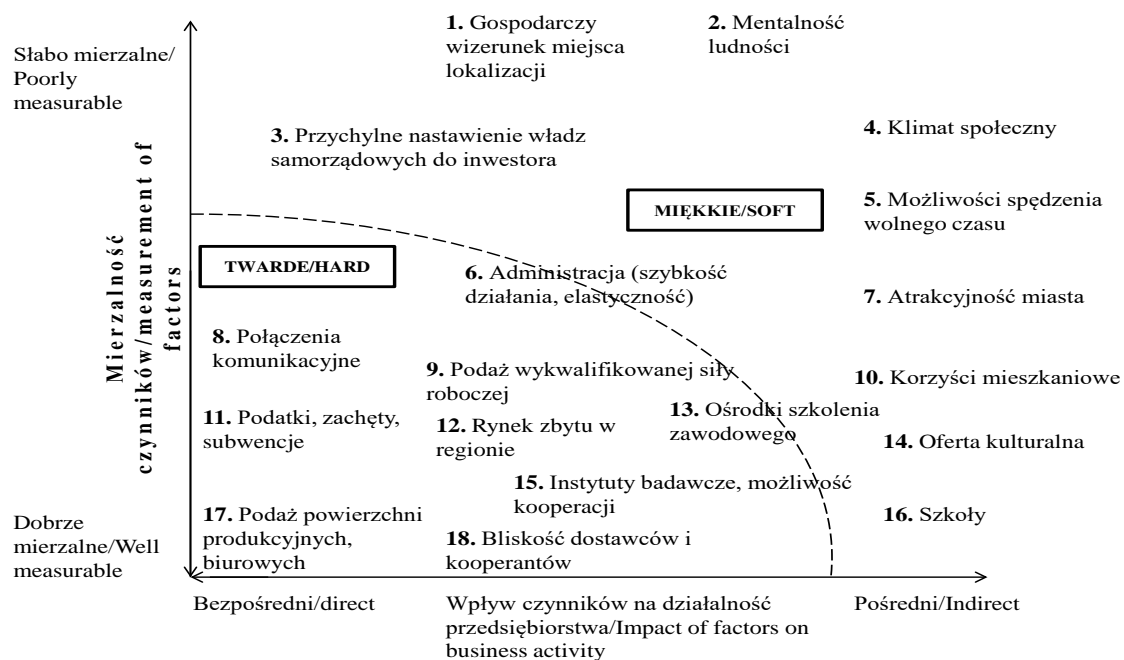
Słabo mierzalne/ Poorly measurable

**1.** Gospodarczy wizerunek miejsca lokalizacji

**2.** Mentalność ludności

**3.** Przychylne nastawienie władz samorządowych do inwestora

**4.** Klimat społeczny

Mierzalność czynników/measurement of factors

MIĘKKIE/SOFT

**5.** Możliwości spędzenia wolnego czasu

TWARDE/HARD

**6.** Administracja (szybkość działania, elastyczność)

**7.** Atrakcyjność miasta

**8.** Połączenia komunikacyjne

**9.** Podaż wykwalifikowanej siły roboczej

**10.** Korzyści mieszkaniowe

**11.** Podatki, zachęty, subwencje

**12.** Rynek zbytu w regionie

**13.** Ośrodki szkolenia zawodowego

**14.** Oferta kulturalna

**15.** Instytuty badawcze, możliwość kooperacji

Dobrze mierzalne/Well measurable

**17.** Podaż powierzchni produkcyjnych, biurowych

**18.** Bliskość dostawców i kooperantów

**16.** Szkoły

Bezpośredni/direct

Wpływ czynników na działalność przedsiębiorstwa/Impact of factors on business activity

Pośredni/Indirect